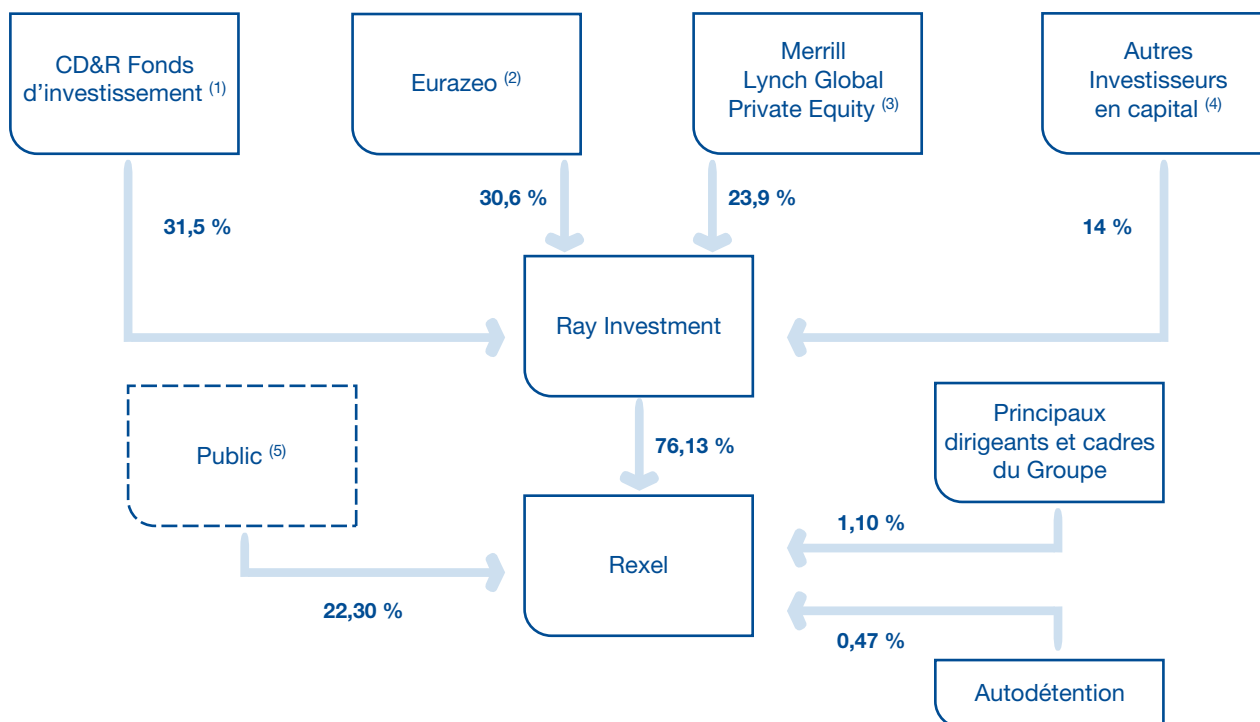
CD&R Fonds d'investissement $^{(1)}$

Eurazeo $^{(2)}$

Merrill Lynch Global Private Equity $^{(3)}$

Autres Investisseurs en capital $^{(4)}$

31,5 %

30,6 %

23,9 %

14 %

Ray Investment

Public $^{(5)}$

76,13 %

Principaux dirigeants et cadres du Groupe

1,10 %

Rexel

22,30 %

0,47 %

Autodétention